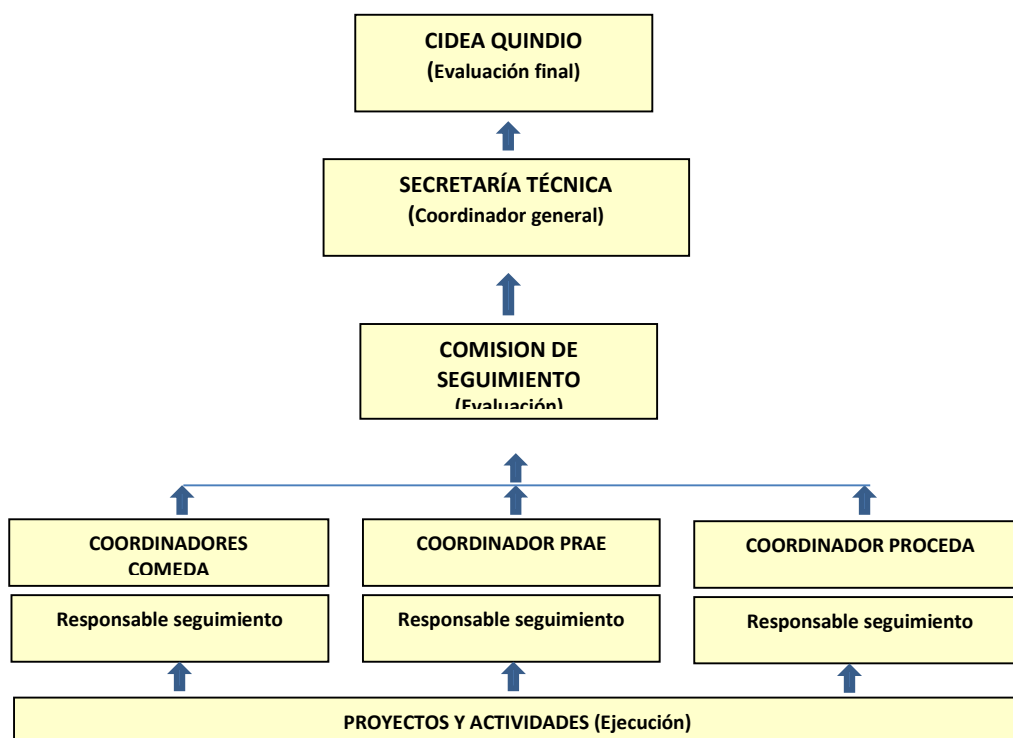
CIDEA QUINDIO
(Evaluación final)

SECRETARÍA TÉCNICA
(Coordinador general)

COMISION DE SEGUIMIENTO
(Evaluación)

COORDINADORES COMEDA

Responsable seguimiento

COORDINADOR PRAE

Responsable seguimiento

COORDINADOR PROCEDA

Responsable seguimiento

PROYECTOS Y ACTIVIDADES (Ejecución)